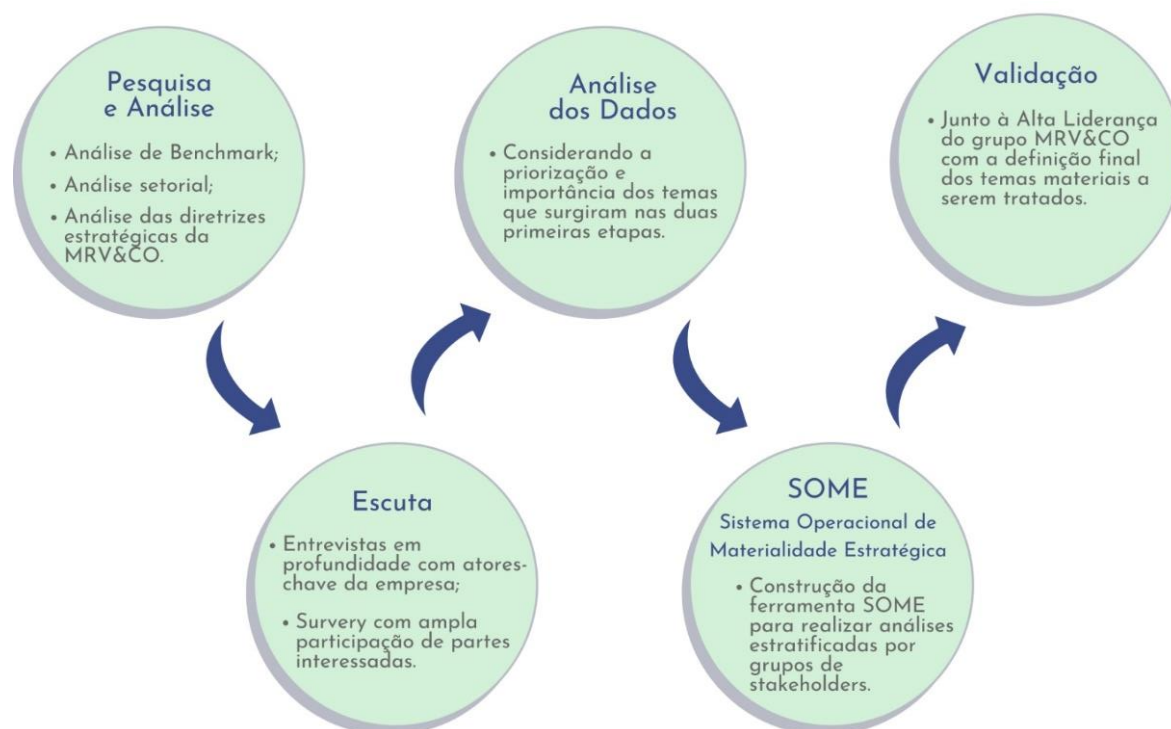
Pesquisa e Análise

• Análise de Benchmark;

• Análise setorial;

• Análise das diretrizes estratégicas da MRV&CO.

Escuta

• Entrevistas em profundidade com atores-chave da empresa;

• Survery com ampla participação de partes interessadas.

Análise dos Dados

• Considerando a priorização e importância dos temas que surgiram nas duas primeiras etapas.

SOME

Sistema Operacional de Materialidade Estratégica

• Construção da ferramenta SOME para realizar análises estratificadas por grupos de stakeholders.

Validação

• Junto à Alta Liderança do grupo MRV&CO com a definição final dos temas materiais a serem tratados.